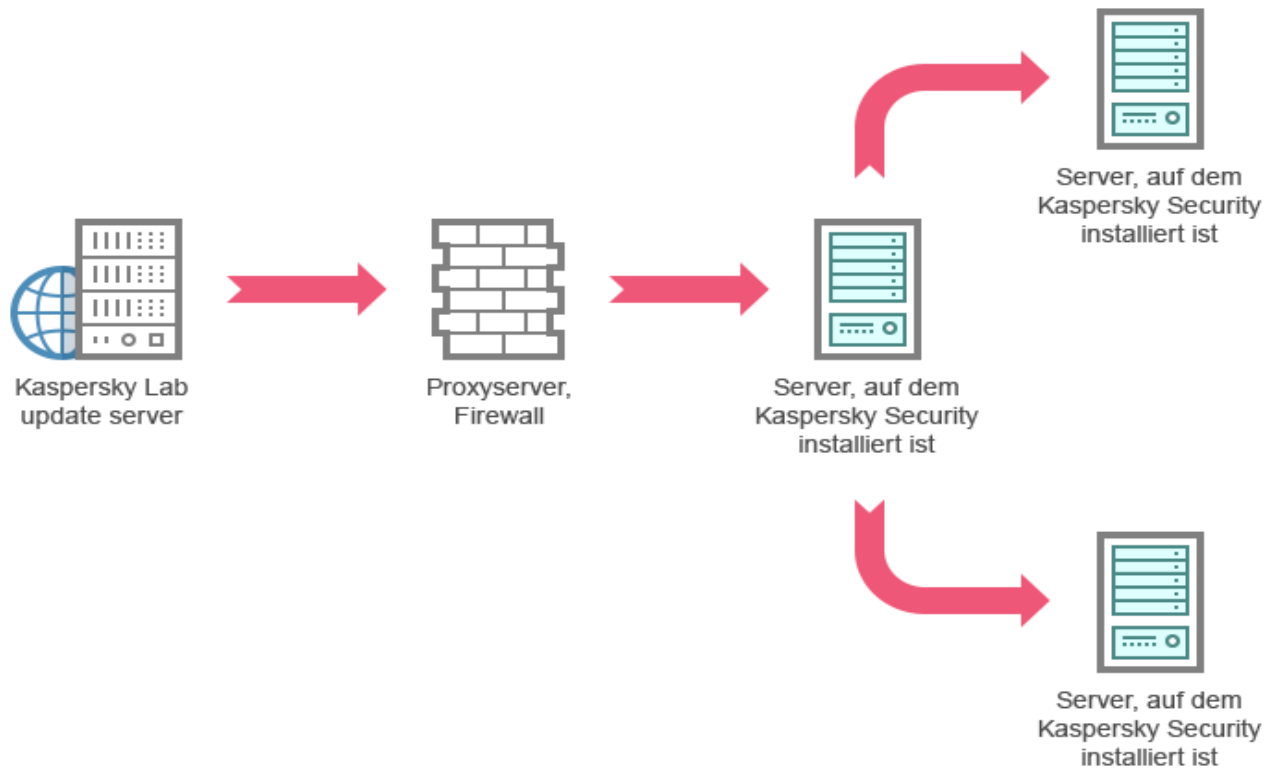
Kaspersky Lab update server

Proxyserver, Firewall

Server, auf dem Kaspersky Security installiert ist

Server, auf dem Kaspersky Security installiert ist

Server, auf dem Kaspersky Security installiert ist